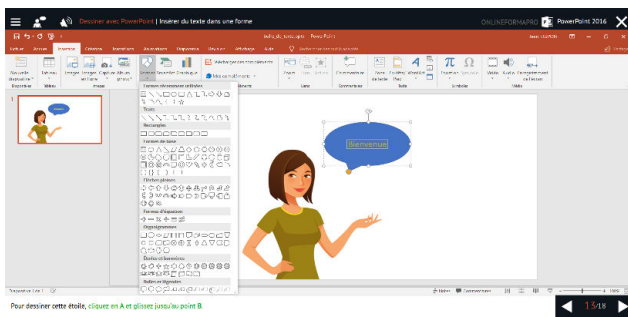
Dessiner avec PowerPoint | Insérer du texte dans une forme

ONLINEFORMAPRO PowerPoint 2016

Fichier Accueil Insertion Création Transitions Animations Diaporama Révision Affichage Aide

Nouvelle diapositive Tableau Images Images en ligne Capture Album photo

Diapositives Tableaux Images

Formes récemment utilisées

Traits

Rectangles

Formes de base

Flèches pleines

Formes d'équation

Organigramme

Étoiles et bannières

Bulles et légendes

Commentaire Zone de texte En-tête/pied Symboles Vidéo Audio Enregistrement de l'écran

Commentaires Texte Symboles Média

Bienvenue

1

Notes Commentaires

Pour dessiner cette étoile, cliquez en A et glissez jusqu'au point B

15/18